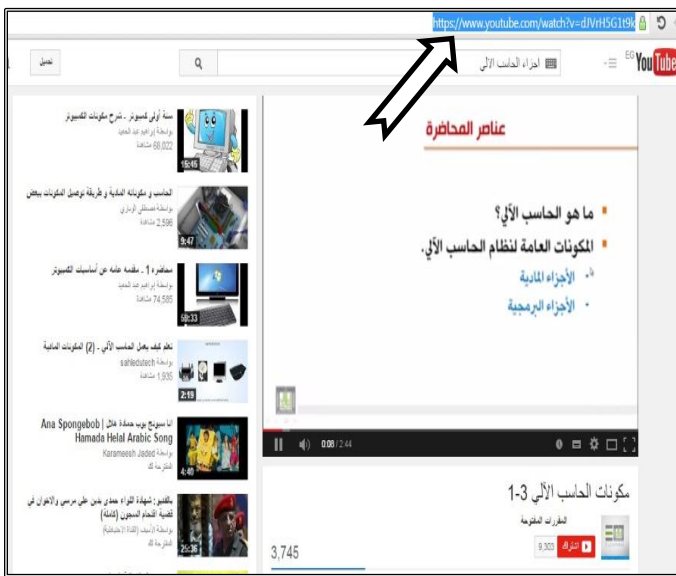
https://www.youtube.com/watch?v=dJVrH5G1t9k

YouTube EG

اجزاء الحاسب الآلي

تحميل

عناصر المحاضرة

ما هو الحاسب الآلي؟
المكونات العامة لنظام الحاسب الآلي.
الأجزاء المادية
الأجزاء البرمجية

0:08 / 2:44

مكونات الحاسب الآلي 3-1

المقررات المفتوحة

اشتراك 9,303

3,745

سنة أولى كمبيوتر .. شرح مكونات الكمبيوتر
بواسطة إبراهيم عبد الحميد
68,022 مشاهدة
15:45

الحاسب و مكوناته المادية و طريقة توصيل المكونات ببعض
بواسطة مصطفى الزيادي
2,596 مشاهدة
9:47

محاضرة 1 .. مقدمة عامة عن أساسيات الكمبيوتر
بواسطة إبراهيم عبد الحميد
74,585 مشاهدة
50:33

تعلم كيف يعمل الحاسب الآلي - (2) المكونات المادية
sahledutech بواسطة
1,935 مشاهدة
2:19

Ana Spongebob | انا سبونج بوب حمادة هلال
Hamada Helal Arabic Song
Karameesh Jaded بواسطة
المقترحة لك
4:40

بالفيديو: شهادة اللواء حمدي بدين على مرسي والاخوان في قضية اقتحام السجون (كاملة)
بواسطة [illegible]
المقترحة لك
25:36